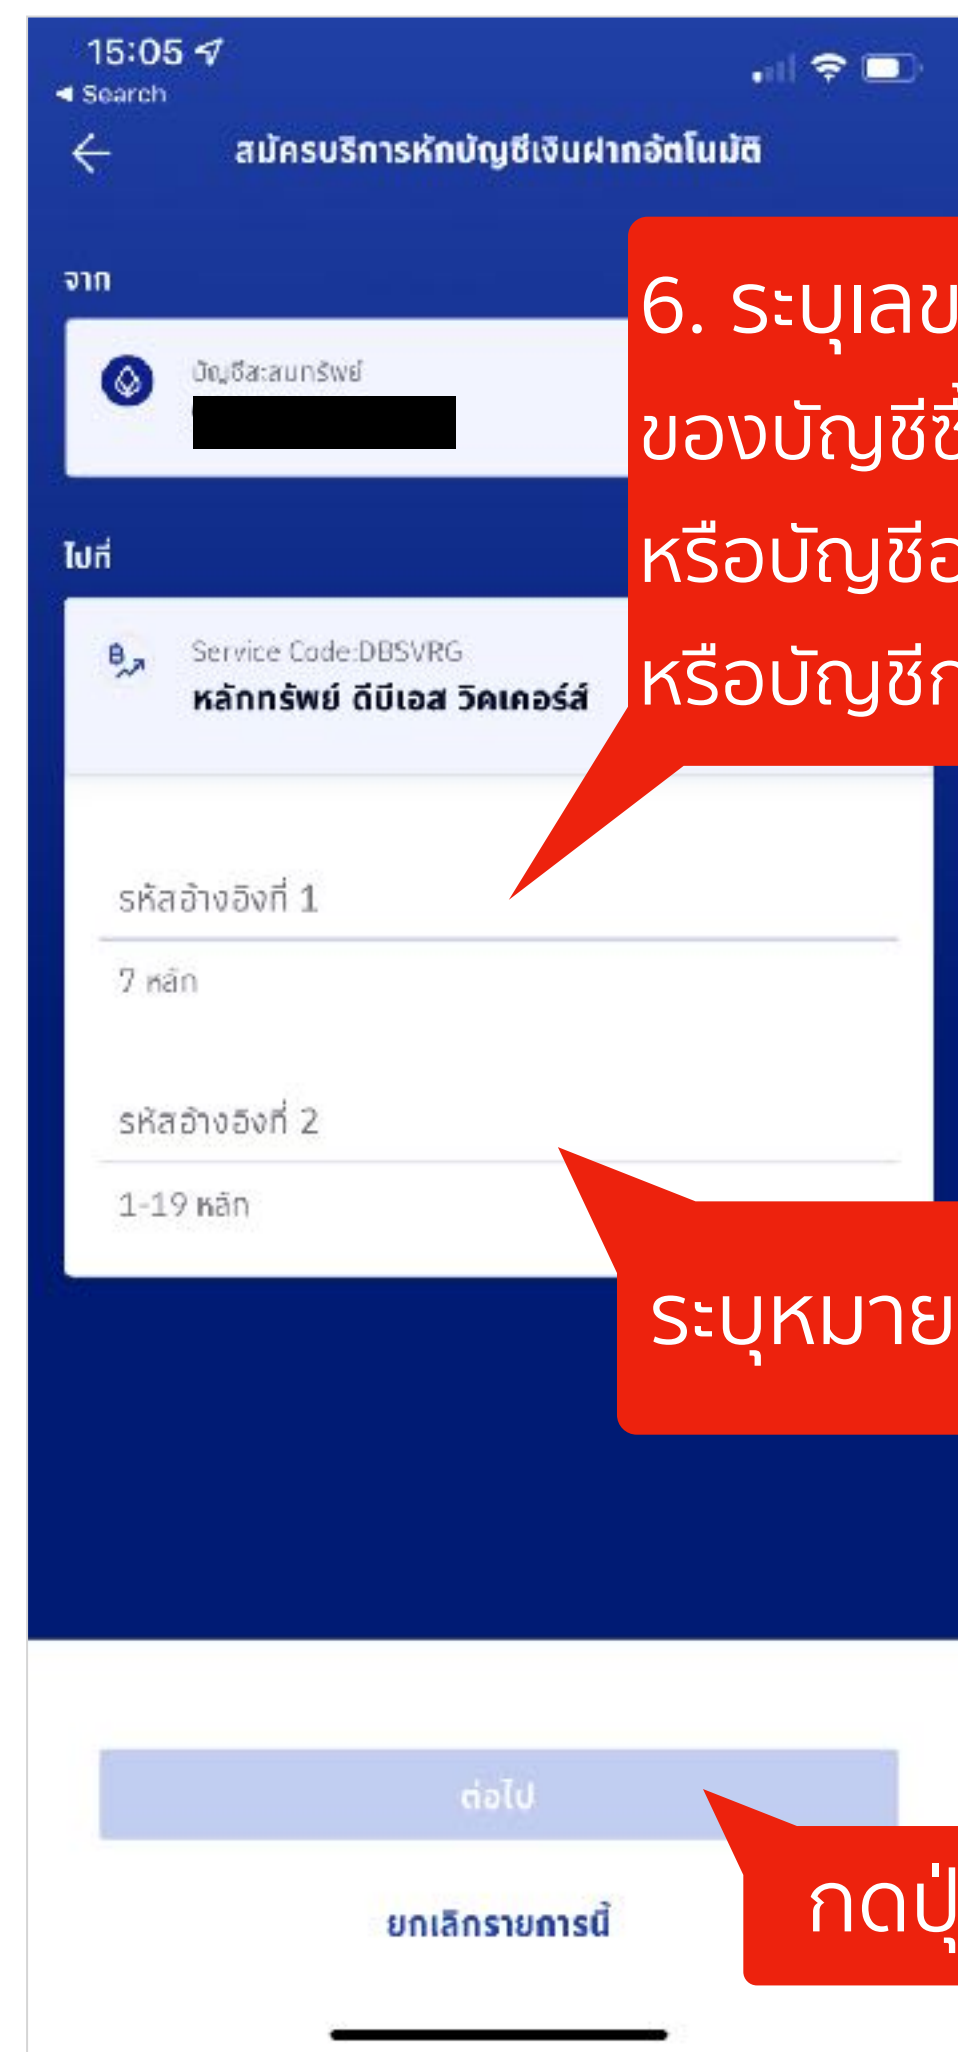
15:05
◂ Search

สมัครบริการหักบัญชีเงินฝากอัตโนมัติ

จาก

บัญชีสะสมทรัพย์

ไปที่

Service Code:DBSVRG
หลักทรัพย์ ดีบีเอส วิคเคอร์ส

6. ระบุเลข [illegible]
ของบัญชี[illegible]
หรือบัญชี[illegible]
หรือบัญชี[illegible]

รหัสอ้างอิงที่ 1
7 หลัก

รหัสอ้างอิงที่ 2
1-19 หลัก

ระบุหมาย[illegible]

ต่อไป

ยกเลิกรายการนี้

กดปุ่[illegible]